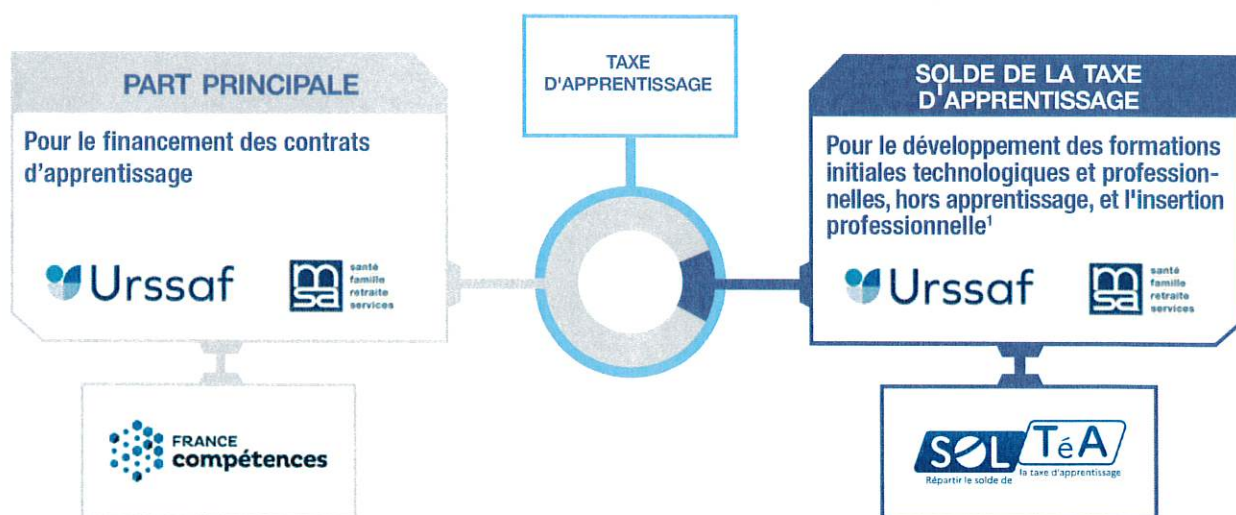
PART PRINCIPALE

Pour le financement des contrats d'apprentissage

Urssaf

msa santé famille retraite services

FRANCE compétences

TAXE D'APPRENTISSAGE

SOLDE DE LA TAXE D'APPRENTISSAGE

Pour le développement des formations initiales technologiques et professionnelles, hors apprentissage, et l'insertion professionnelle$^1$

Urssaf

msa santé famille retraite services

SOLTéA
Répartir le solde de la taxe d'apprentissage